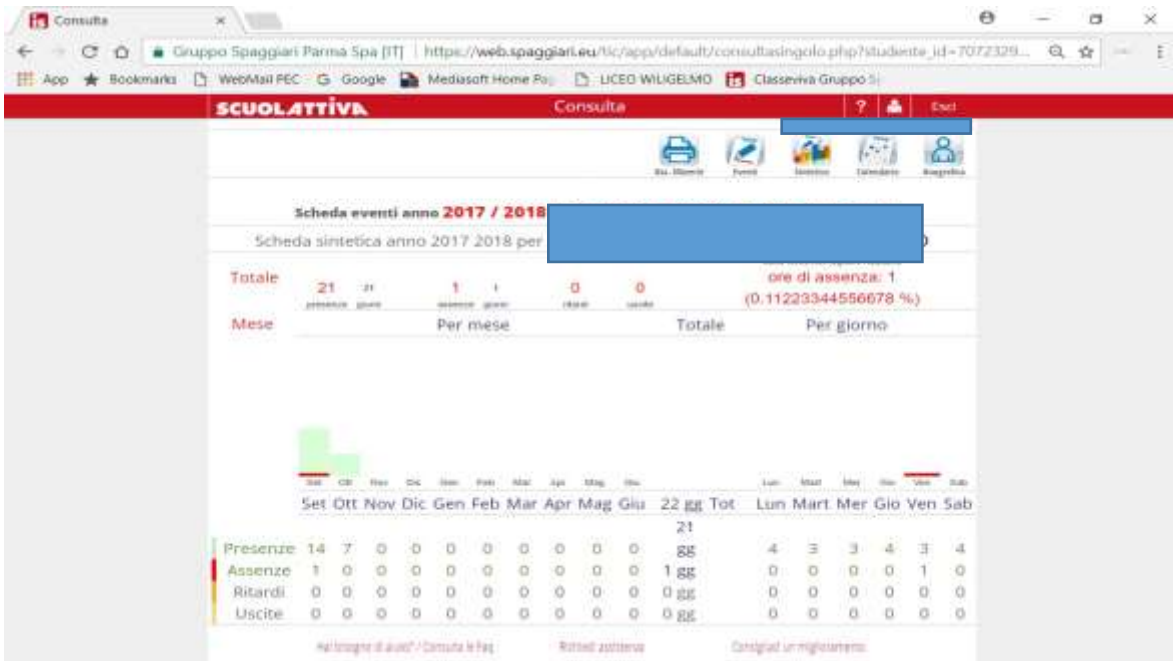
Consulta

Gruppo Spaggiari Parma Spa [IT] | https://web.spaggiari.eu/tic/app/default/consultasingolo.php?studente_id=7072329...

App Bookmarks WebMail PEC Google Mediasoft Home Pa LICEO WILIGELMO Classeviva Gruppo S

SCUOLATTIVA Consulta ? Esci

Stampa Eventi Statistica Calendario Anagrafica

Scheda eventi anno 2017 / 2018

Scheda sintetica anno 2017 2018 per

Totale 21 presenze 21 giorni 1 assenze 1 giorni 0 ritardi 0 uscite ore di assenza: 1 (0.11223344556678 %)

Mese Per mese Totale Per giorno

Set Ott Nov Dic Gen Feb Mar Apr Mag Giu Lun Mart Mer Gio Ven Sab

| | Set | Ott | Nov | Dic | Gen | Feb | Mar | Apr | Mag | Giu | 22 gg Tot | Lun | Mart | Mer | Gio | Ven | Sab |
|---|---|---|---|---|---|---|---|---|---|---|---|---|---|---|---|---|---|
| Presenze | 14 | 7 | 0 | 0 | 0 | 0 | 0 | 0 | 0 | 0 | 21 gg | 4 | 3 | 3 | 4 | 3 | 4 |
| Assenze | 1 | 0 | 0 | 0 | 0 | 0 | 0 | 0 | 0 | 0 | 1 gg | 0 | 0 | 0 | 0 | 1 | 0 |
| Ritardi | 0 | 0 | 0 | 0 | 0 | 0 | 0 | 0 | 0 | 0 | 0 gg | 0 | 0 | 0 | 0 | 0 | 0 |
| Uscite | 0 | 0 | 0 | 0 | 0 | 0 | 0 | 0 | 0 | 0 | 0 gg | 0 | 0 | 0 | 0 | 0 | 0 |

Hai bisogno di aiuto? / Consulta le Faq Richiedi assistenza Consigliaci un miglioramento